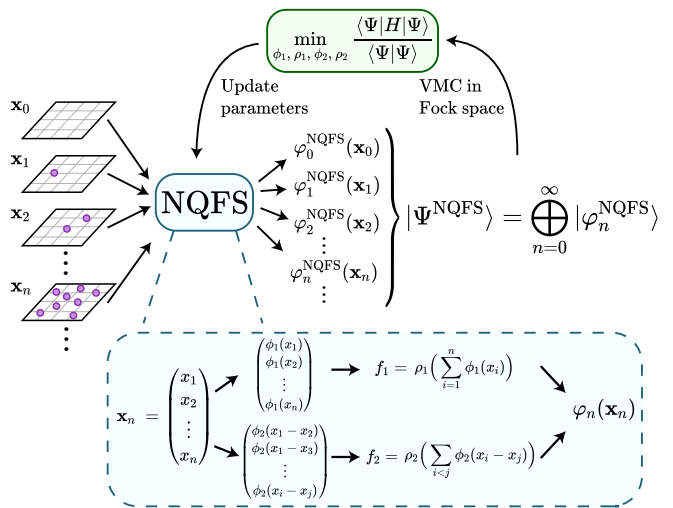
$\min_{\phi_1, \rho_1, \phi_2, \rho_2} \frac{\langle\Psi|H|\Psi\rangle}{\langle\Psi|\Psi\rangle}$

Update parameters

VMC in Fock space

$\mathbf{x}_0$

$\mathbf{x}_1$

$\mathbf{x}_2$

$\vdots$

$\mathbf{x}_n$

$\vdots$

NQFS

$\varphi_0^{\text{NQFS}}(\mathbf{x}_0)$

$\varphi_1^{\text{NQFS}}(\mathbf{x}_1)$

$\varphi_2^{\text{NQFS}}(\mathbf{x}_2)$

$\vdots$

$\varphi_n^{\text{NQFS}}(\mathbf{x}_n)$

$\vdots$

$|\Psi^{\text{NQFS}}\rangle = \bigoplus_{n=0}^{\infty} |\varphi_n^{\text{NQFS}}\rangle$

$\mathbf{x}_n = \begin{pmatrix} x_1 \\ x_2 \\ \vdots \\ x_n \end{pmatrix}$

$\begin{pmatrix} \phi_1(x_1) \\ \phi_1(x_2) \\ \vdots \\ \phi_1(x_n) \end{pmatrix}$

$f_1 = \rho_1\Big(\sum_{i=1}^{n} \phi_1(x_i)\Big)$

$\begin{pmatrix} \phi_2(x_1 - x_2) \\ \phi_2(x_1 - x_3) \\ \vdots \\ \phi_2(x_i - x_j) \end{pmatrix}$

$f_2 = \rho_2\Big(\sum_{i<j} \phi_2(x_i - x_j)\Big)$

$\varphi_n(\mathbf{x}_n)$